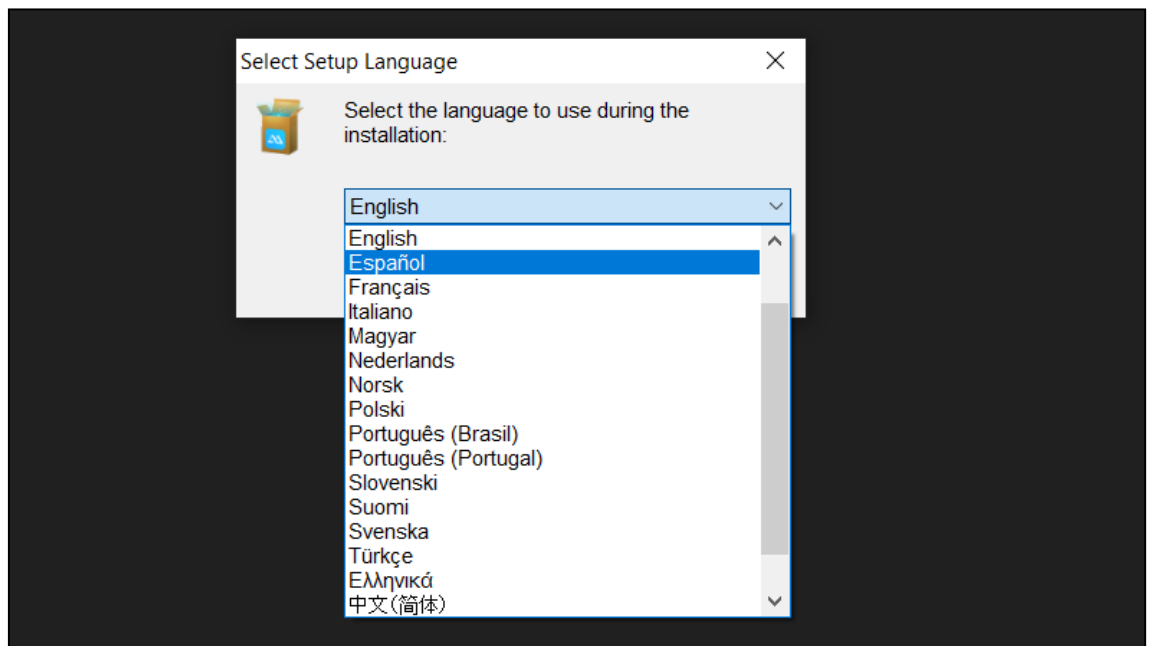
Select Setup Language

Select the language to use during the installation:

English

English
Español
Français
Italiano
Magyar
Nederlands
Norsk
Polski
Português (Brasil)
Português (Portugal)
Slovenski
Suomi
Svenska
Türkçe
Ελληνικά
中文(简体)